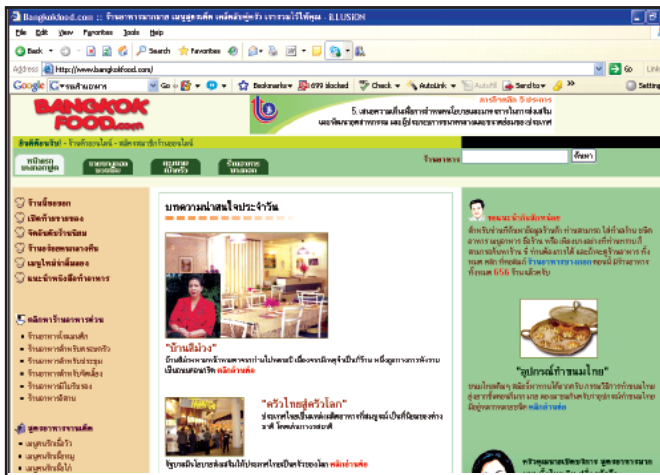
Bangkokfood.com :: ร้านอาหารมากมาย เมนูสูตรเด็ด เคล็ดลับคู่ครัว เราะรวมไว้ให้คุณ - ILLUSION

File Edit View Favorites Tools Help

Back Search Favorites

Address http://www.bangkokfood.com/ Go Links

Google Go Bookmarks 699 blocked Check AutoLink AutoFill Send to Settings

BANGKOK FOOD.com

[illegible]

หน้าแรก

บทความน่าสนใจประจำวัน

ร้านอาหาร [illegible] ค้นหา

"บ้านสีม่วง"

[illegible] คลิกอ่านต่อ

"ครัวไทยสู่ครัวโลก"

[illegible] คลิกอ่านต่อ

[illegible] คลิกอ่านต่อ

"อุปกรณ์ทำขนมไทย"

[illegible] คลิกอ่านต่อ

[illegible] 656 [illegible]